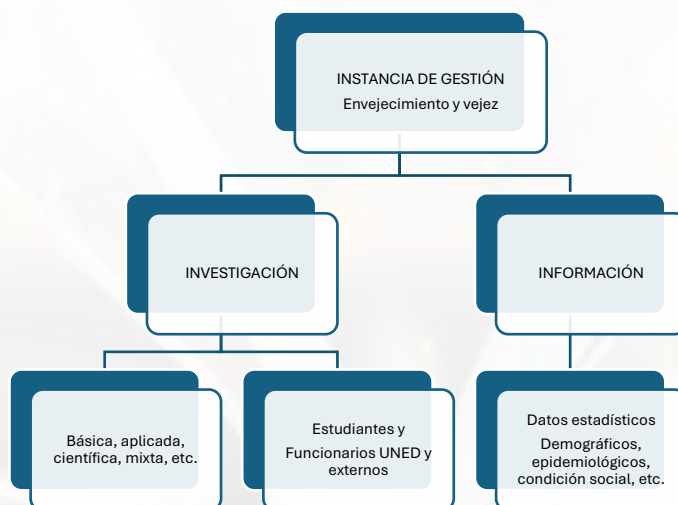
INSTANCIA DE GESTIÓN
Envejecimiento y vejez

INVESTIGACIÓN

INFORMACIÓN

Básica, aplicada, científica, mixta, etc.

Estudiantes y Funcionarios UNED y externos

Datos estadísticos
Demográficos, epidemiológicos, condición social, etc.